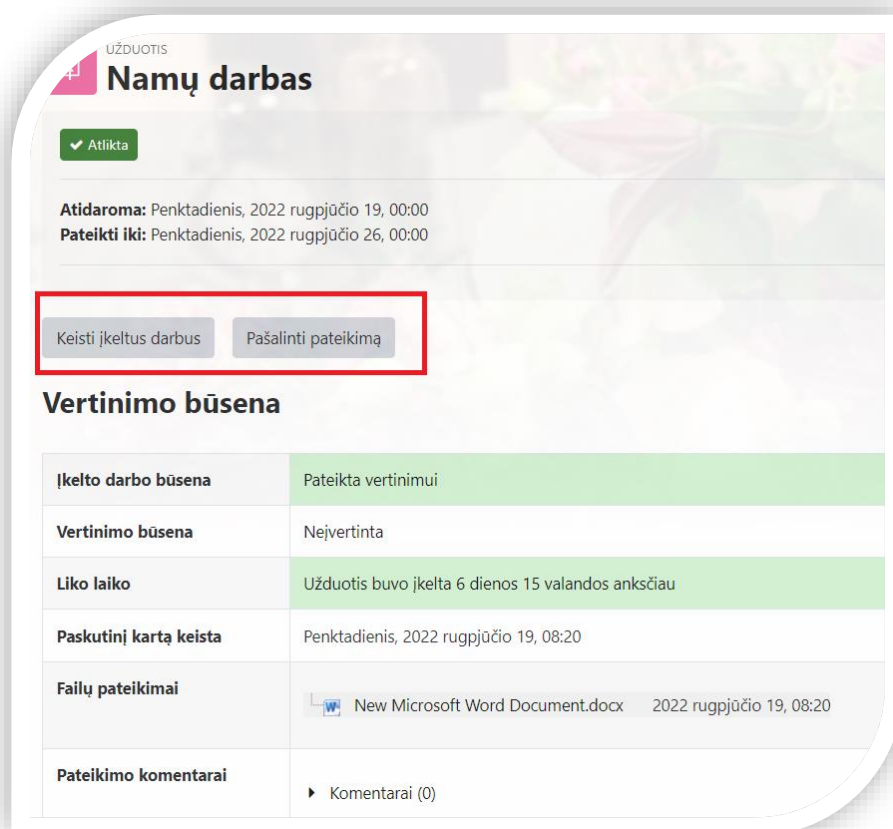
UŽDUOTIS

Namų darbas

✔ Atlikta

**Atidaroma:** Penktadienis, 2022 rugpjūčio 19, 00:00
**Pateikti iki:** Penktadienis, 2022 rugpjūčio 26, 00:00

Keisti įkeltus darbus

Pašalinti pateikimą

Vertinimo būsena

| | |
|---|---|
| Įkelto darbo būsena | Pateikta vertinimui |
| Vertinimo būsena | Neįvertinta |
| Liko laiko | Užduotis buvo įkelta 6 dienos 15 valandos anksčiau |
| Paskutinį kartą keista | Penktadienis, 2022 rugpjūčio 19, 08:20 |
| Failų pateikimai | New Microsoft Word Document.docx 2022 rugpjūčio 19, 08:20 |
| Pateikimo komentarai | ▸ Komentarai (0) |